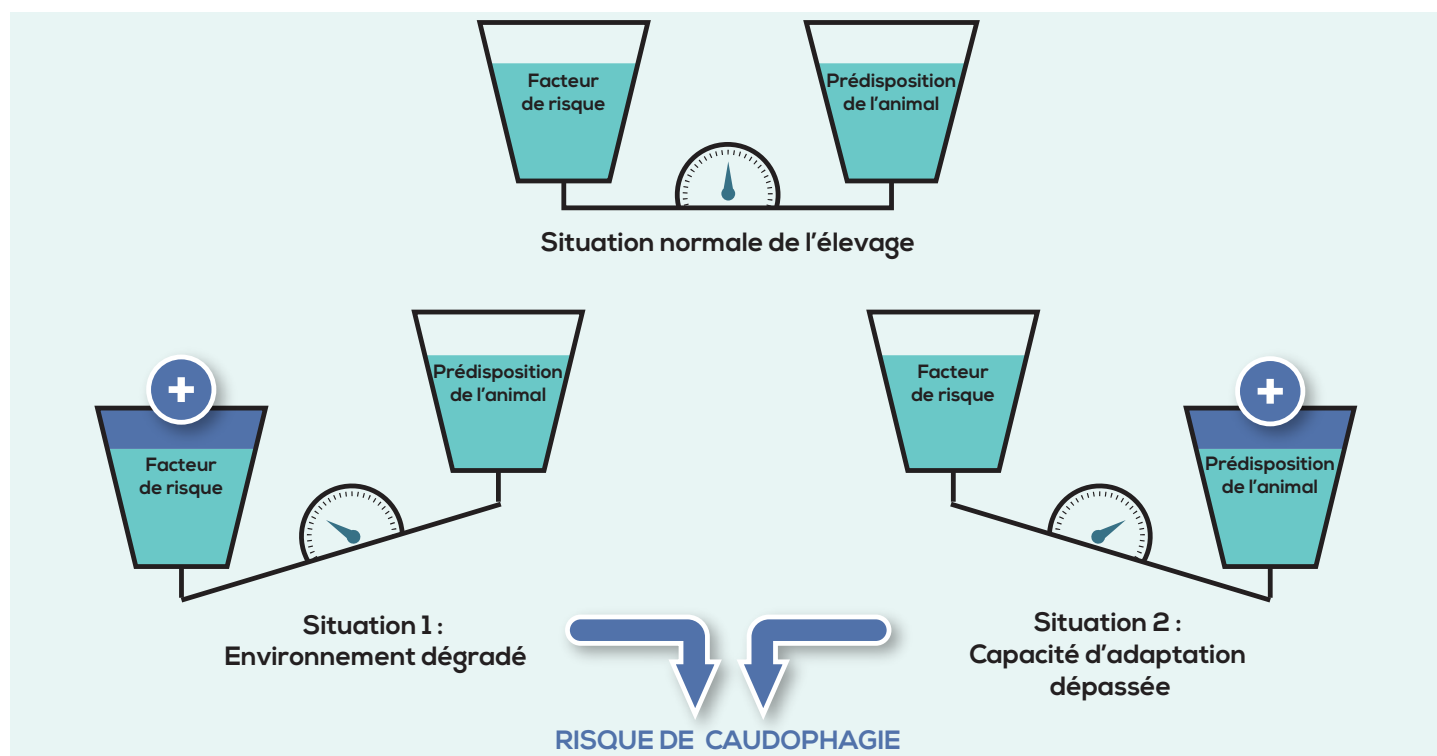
Facteur de risque

Prédisposition de l'animal

Situation normale de l'élevage

Prédisposition de l'animal

+

Facteur de risque

Facteur de risque

+

Prédisposition de l'animal

Situation 1 : Environnement dégradé

Situation 2 : Capacité d'adaptation dépassée

RISQUE DE CAUDOPHAGIE